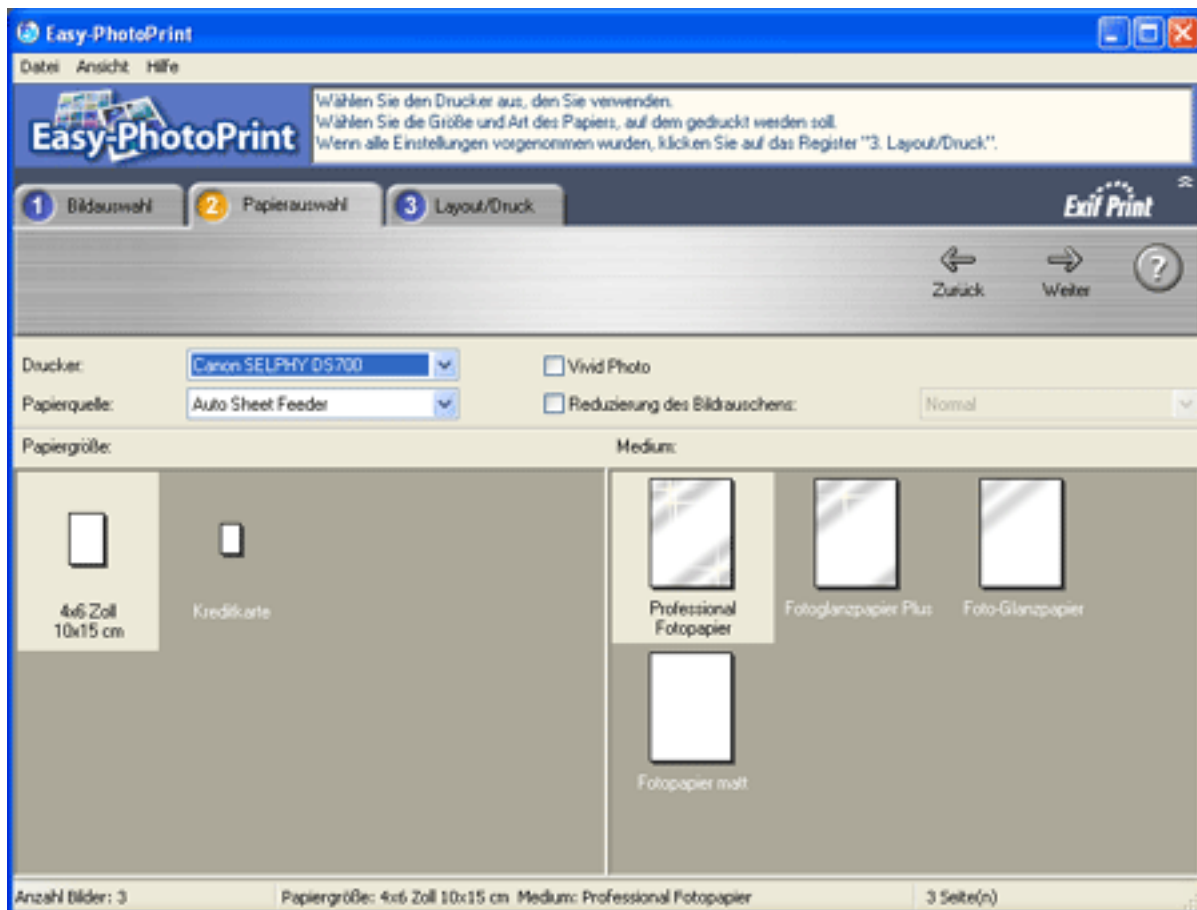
Easy-PhotoPrint

Datei Ansicht Hilfe

Easy-PhotoPrint

Wählen Sie den Drucker aus, den Sie verwenden.
Wählen Sie die Größe und Art des Papiers, auf dem gedruckt werden soll.
Wenn alle Einstellungen vorgenommen wurden, klicken Sie auf das Register "3. Layout/Druck".

1 Bildauswahl
2 Papierauswahl
3 Layout/Druck

Exif Print

Zurück
Weiter
?

Drucker: Canon SELPHY DS700
Vivid Photo
Papierquelle: Auto Sheet Feeder
Reduzierung des Bildrauschens:
Normal

Papiergröße:
Medium:

4x6 Zoll
10x15 cm

Kreditkarte

Professional Fotopapier

Fotoglanzpapier Plus

Foto-Glanzpapier

Fotopapier matt

Anzahl Bilder: 3
Papiergröße: 4x6 Zoll 10x15 cm Medium: Professional Fotopapier
3 Seite(n)